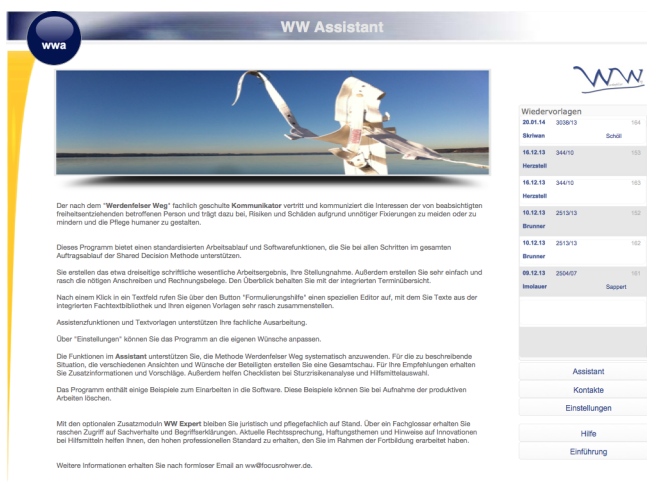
wwa

WW Assistant

WW

Der nach dem "Werdenfelser Weg" fachlich geschulte Kommunikator vertritt und kommuniziert die Interessen der von beabsichtigten freiheitsentziehenden betroffenen Person und trägt dazu bei, Risiken und Schäden aufgrund unnötiger Fixierungen zu meiden oder zu mindern und die Pflege humaner zu gestalten.

Dieses Programm bietet einen standardisierten Arbeitsablauf und Softwarefunktionen, die Sie bei allen Schritten im gesamten Auftragsablauf der Shared Decision Methode unterstützen.

Sie erstellen das etwa dreiseitige schriftliche wesentliche Arbeitsergebnis, Ihre Stellungnahme. Außerdem erstellen Sie sehr einfach und rasch die nötigen Anschreiben und Rechnungsbelege. Den Überblick behalten Sie mit der integrierten Terminübersicht.

Nach einem Klick in ein Textfeld rufen Sie über den Button "Formulierungshilfe" einen speziellen Editor auf, mit dem Sie Texte aus der integrierten Fachtextbibliothek und Ihren eigenen Vorlagen sehr rasch zusammenstellen.

Assistenzfunktionen und Textvorlagen unterstützen Ihre fachliche Ausarbeitung.

Über "Einstellungen" können Sie das Programm an die eigenen Wünsche anpassen.

Die Funktionen im Assistant unterstützen Sie, die Methode Werdenfelser Weg systematisch anzuwenden. Für die zu beschreibende Situation, die verschiedenen Ansichten und Wünsche der Beteiligten erstellen Sie eine Gesamtschau. Für Ihre Empfehlungen erhalten Sie Zusatzinformationen und Vorschläge. Außerdem helfen Checklisten bei Sturzrisikoanalyse und Hilfsmittelauswahl.

Das Programm enthält einige Beispiele zum Einarbeiten in die Software. Diese Beispiele können Sie bei Aufnahme der produktiven Arbeiten löschen.

Mit den optionalen Zusatzmoduln WW Expert bleiben Sie juristisch und pflegefachlich auf Stand. Über ein Fachglossar erhalten Sie raschen Zugriff auf Sachverhalte und Begriffserklärungen. Aktuelle Rechtssprechung, Haftungsthemen und Hinweise auf Innovationen bei Hilfsmitteln helfen Ihnen, den hohen professionellen Standard zu erhalten, den Sie im Rahmen der Fortbildung erarbeitet haben.

Weitere Informationen erhalten Sie nach formloser Email an ww@focusrohwer.de.

Wiedervorlagen
20.01.14 3036/13 164
Skrlwan Schöll
16.12.13 344/10 165
Herzstell
16.12.13 344/10 163
Herzstell
10.12.13 2513/13 152
Brunner
10.12.13 2513/13 162
Brunner
09.12.13 2504/07 161
Imolauer Sappert

Assistant
Kontakte
Einstellungen
Hilfe
Einführung